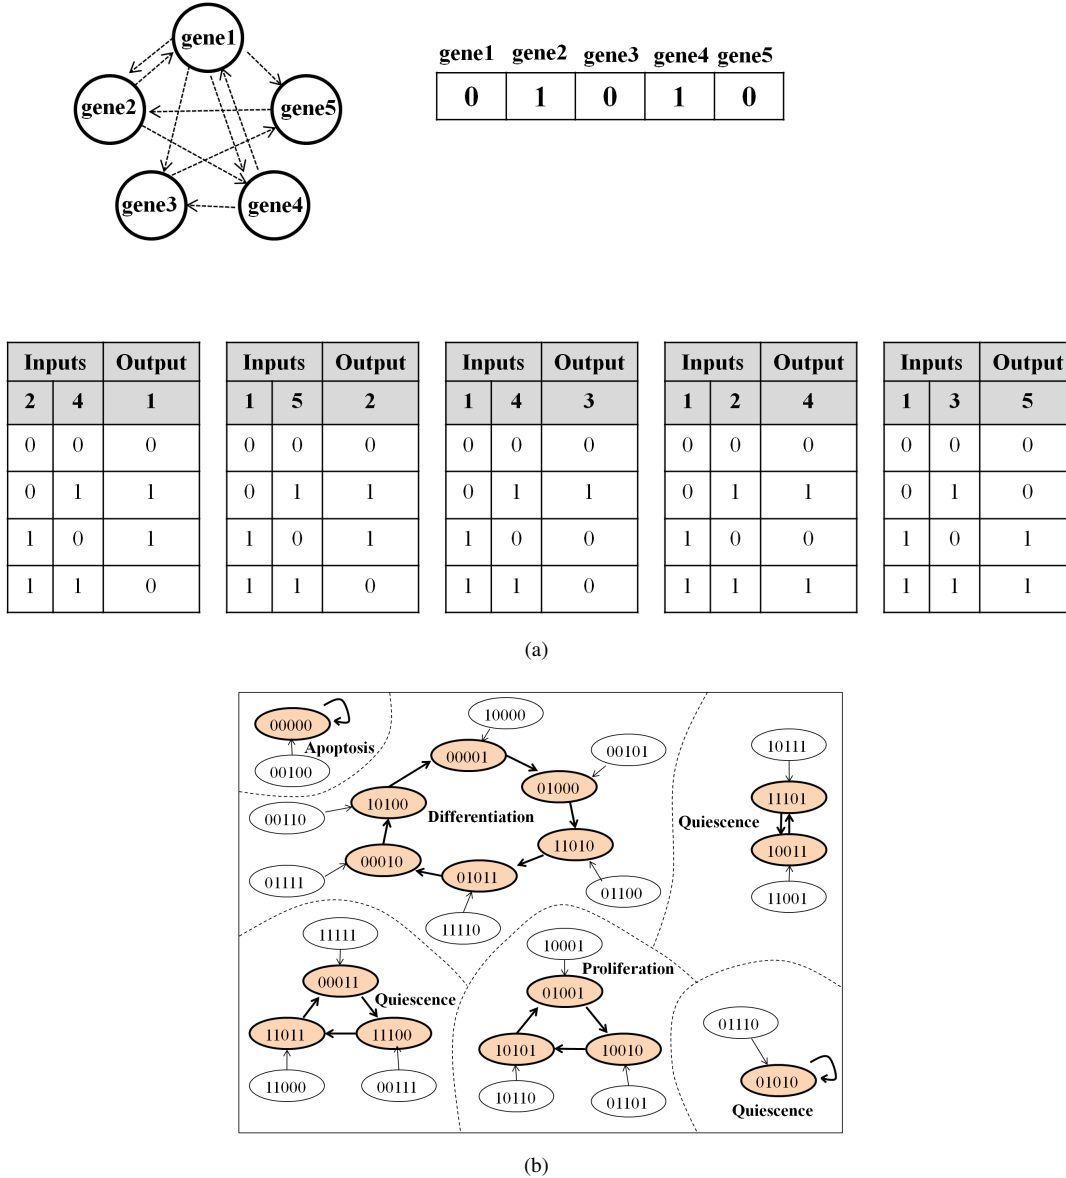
gene1
gene2
gene5
gene3
gene4

| gene1 | gene2 | gene3 | gene4 | gene5 |
|---|---|---|---|---|
| 0 | 1 | 0 | 1 | 0 |

| Inputs | | Output |
|---|---|---|
| 2 | 4 | 1 |
| 0 | 0 | 0 |
| 0 | 1 | 1 |
| 1 | 0 | 1 |
| 1 | 1 | 0 |

| Inputs | | Output |
|---|---|---|
| 1 | 5 | 2 |
| 0 | 0 | 0 |
| 0 | 1 | 1 |
| 1 | 0 | 1 |
| 1 | 1 | 0 |

| Inputs | | Output |
|---|---|---|
| 1 | 4 | 3 |
| 0 | 0 | 0 |
| 0 | 1 | 1 |
| 1 | 0 | 0 |
| 1 | 1 | 0 |

| Inputs | | Output |
|---|---|---|
| 1 | 2 | 4 |
| 0 | 0 | 0 |
| 0 | 1 | 1 |
| 1 | 0 | 0 |
| 1 | 1 | 1 |

| Inputs | | Output |
|---|---|---|
| 1 | 3 | 5 |
| 0 | 0 | 0 |
| 0 | 1 | 0 |
| 1 | 0 | 1 |
| 1 | 1 | 1 |

(a)

00000
00100
Apoptosis
10000
00001
00101
01000
10100
00110
Differentiation
11010
00010
01011
01111
01100
11110
10111
11101
Quiescence
10011
11001
11111
00011
Quiescence
11011
11100
11000
00111
10001
Proliferation
01001
10101
10010
10110
01101
01110
01010
Quiescence

(b)